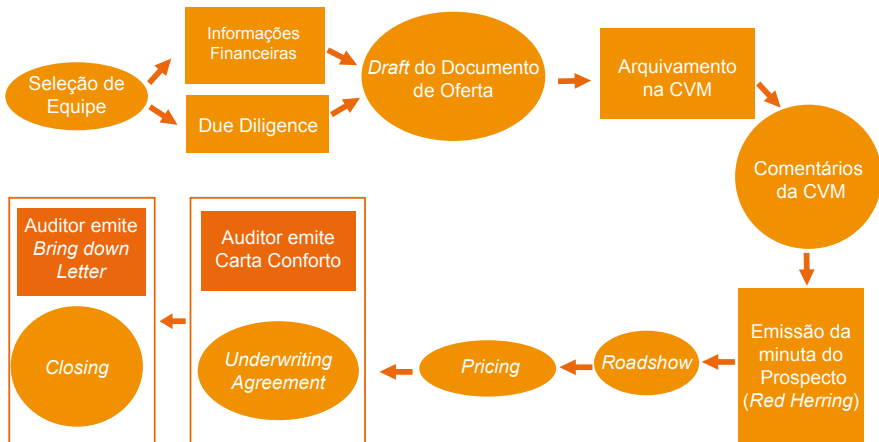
Seleção de Equipe

Informações Financeiras

Due Diligence

Draft do Documento de Oferta

Arquivamento na CVM

Comentários da CVM

Emissão da minuta do Prospecto (Red Herring)

Roadshow

Pricing

Auditor emite Carta Conforto

Underwriting Agreement

Auditor emite Bring down Letter

Closing